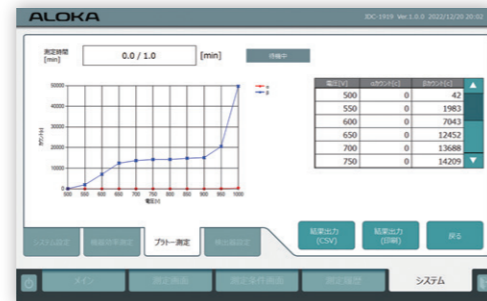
ALOKA

IDC-1919 Ver.1.0.0 2022/12/20 20:02

測定時間 [min]

0.0 / 1.0

[min]

待機中

| 電圧[V] | αカウント[c] | βカウント[c] |
|---|---|---|
| 500 | 0 | 42 |
| 550 | 0 | 1983 |
| 600 | 0 | 7043 |
| 650 | 0 | 12452 |
| 700 | 0 | 13688 |
| 750 | 0 | 14209 |

50000
45000
40000
35000
30000
25000
20000
15000
10000
5000
0

500 550 600 650 700 750 800 850 900 950 1000

電圧[V]

α
β

システム設定

機器状態確認

プラトー測定

校正設定

結果出力 (CSV)

結果出力 (印刷)

戻る

メイン

測定画面

測定条件画面

測定履歴

システム